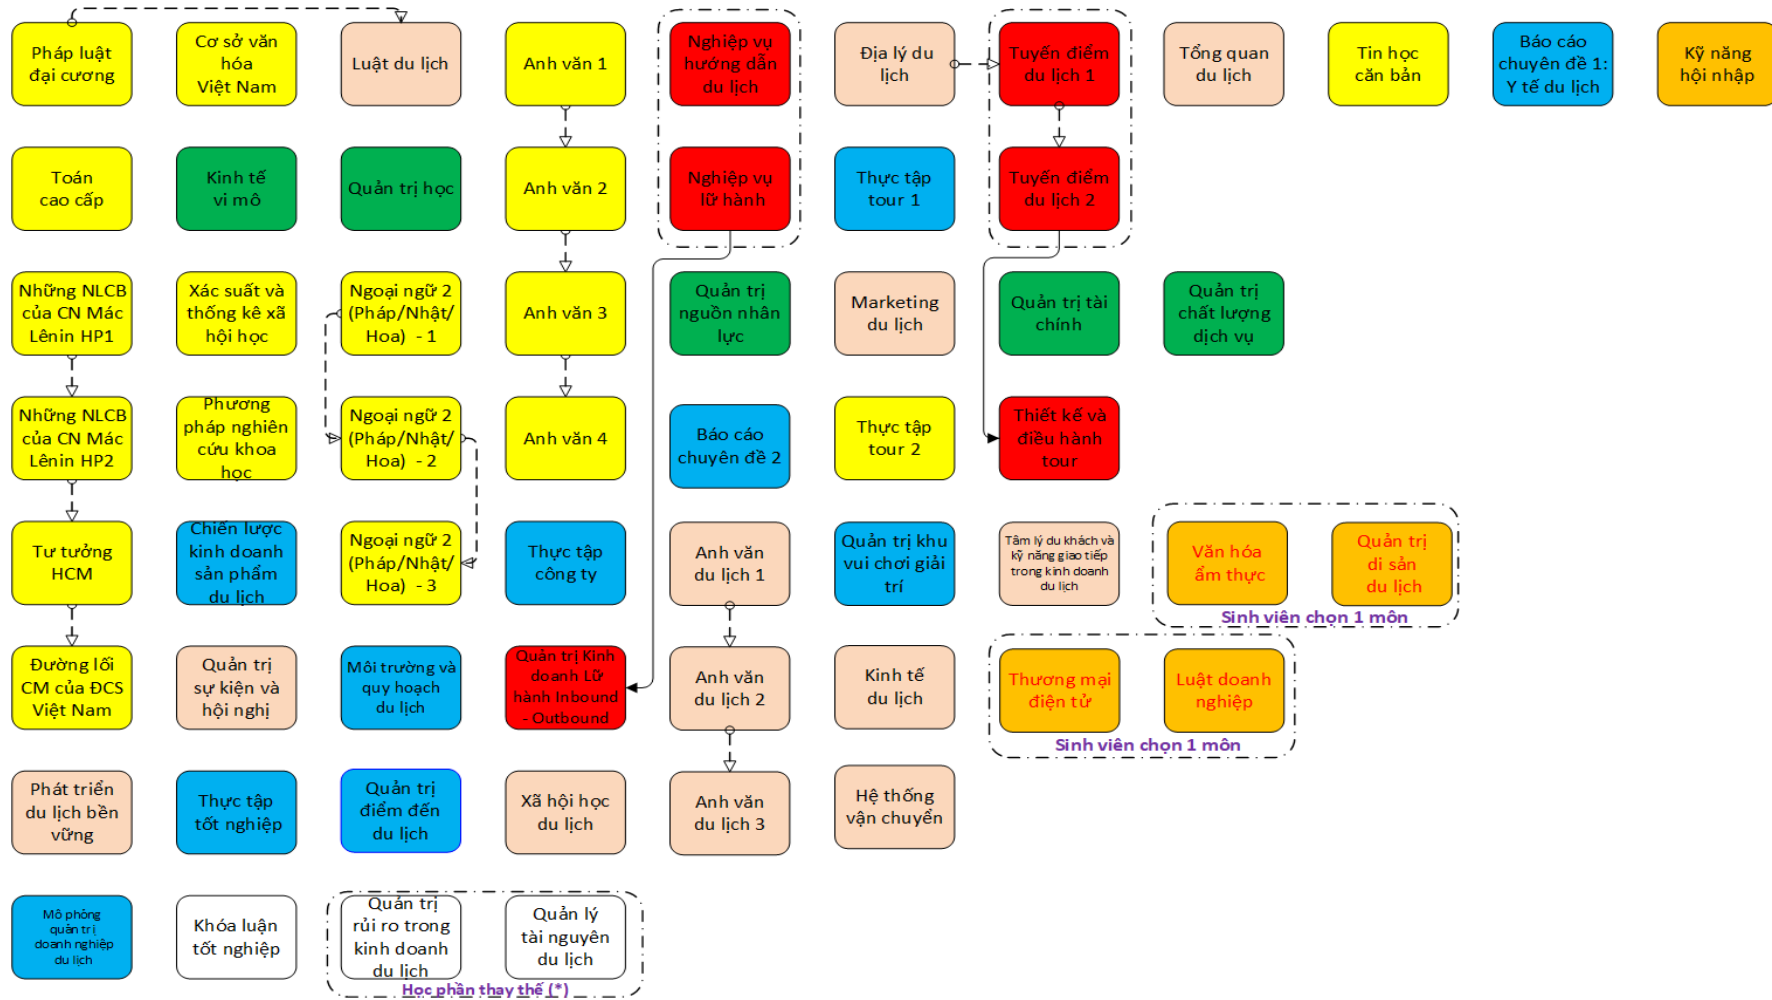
Pháp luật đại cương

Cơ sở văn hóa Việt Nam

Luật du lịch

Anh văn 1

Nghiệp vụ hướng dẫn du lịch

Địa lý du lịch

Tuyến điểm du lịch 1

Tổng quan du lịch

Tin học căn bản

Báo cáo chuyên đề 1: Y tế du lịch

Kỹ năng hội nhập

Toán cao cấp

Kinh tế vi mô

Quản trị học

Anh văn 2

Nghiệp vụ lữ hành

Thực tập tour 1

Tuyến điểm du lịch 2

Những NLCB của CN Mác Lênin HP1

Xác suất và thống kê xã hội học

Ngoại ngữ 2 (Pháp/Nhật/Hoa) - 1

Anh văn 3

Quản trị nguồn nhân lực

Marketing du lịch

Quản trị tài chính

Quản trị chất lượng dịch vụ

Những NLCB của CN Mác Lênin HP2

Phương pháp nghiên cứu khoa học

Ngoại ngữ 2 (Pháp/Nhật/Hoa) - 2

Anh văn 4

Báo cáo chuyên đề 2

Thực tập tour 2

Thiết kế và điều hành tour

Tư tưởng HCM

Chiến lược kinh doanh sản phẩm du lịch

Ngoại ngữ 2 (Pháp/Nhật/Hoa) - 3

Thực tập công ty

Anh văn du lịch 1

Quản trị khu vui chơi giải trí

Tâm lý du khách và kỹ năng giao tiếp trong kinh doanh du lịch

Văn hóa ẩm thực

Quản trị di sản du lịch

Sinh viên chọn 1 môn

Đường lối CM của ĐCS Việt Nam

Quản trị sự kiện và hội nghị

Môi trường và quy hoạch du lịch

Quản trị Kinh doanh Lữ hành Inbound - Outbound

Anh văn du lịch 2

Kinh tế du lịch

Thương mại điện tử

Luật doanh nghiệp

Sinh viên chọn 1 môn

Phát triển du lịch bền vững

Thực tập tốt nghiệp

Quản trị điểm đến du lịch

Xã hội học du lịch

Anh văn du lịch 3

Hệ thống vận chuyển

Mô phỏng quản trị doanh nghiệp du lịch

Khóa luận tốt nghiệp

Quản trị rủi ro trong kinh doanh du lịch

Quản lý tài nguyên du lịch

Học phần thay thế (*)